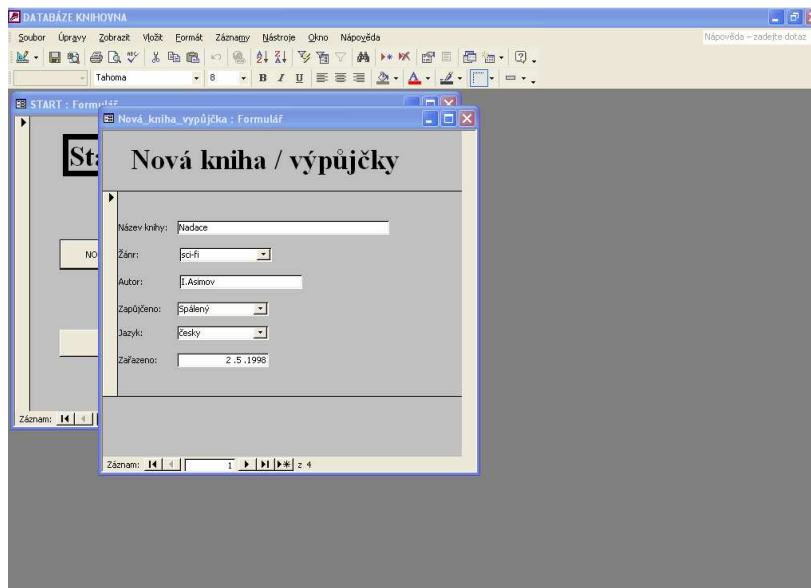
DATABÁZE KNIHOVNA

Soubor Úpravy Zobrazit Vložit Formát Záznamy Nástroje Okno Nápověda

Nápověda – zadejte dotaz

Tahoma 8 B I U

START : Formulář

St

NO

Záznam:

Nová_kniha_výpůjčka : Formulář

Nová kniha / výpůjčky

Název knihy: Nadace

Žánr: sci-fi

Autor: I.Asimov

Zapůjčeno: Spálený

Jazyk: česky

Zařazeno: 2.5.1998

Záznam: 1 z 4